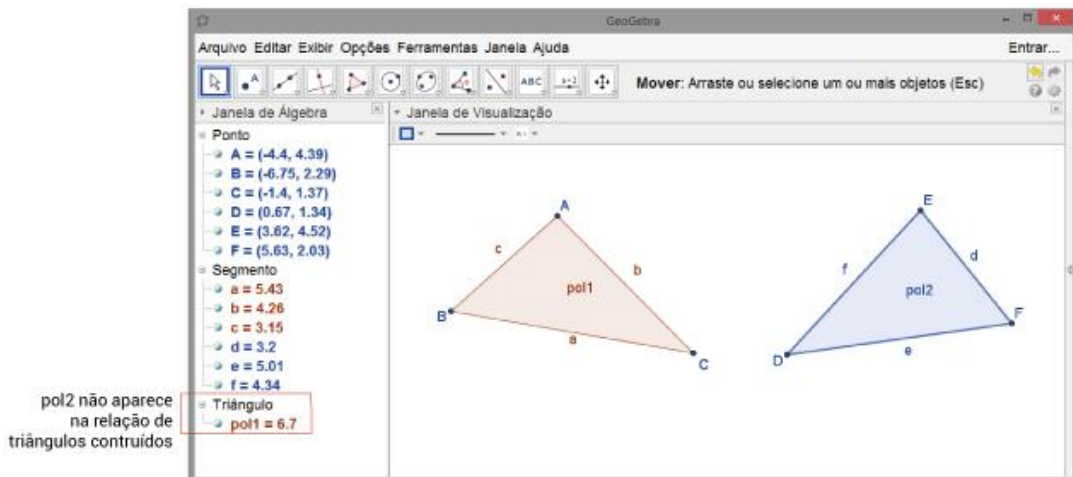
GeoGebra

Arquivo Editar Exibir Opções Ferramentas Janela Ajuda

Entrar...

ABC

a=2

Mover: Arraste ou selecione um ou mais objetos (Esc)

Janela de Álgebra

Janela de Visualização

Ponto
A = (-4.4, 4.39)
B = (-6.75, 2.29)
C = (-1.4, 1.37)
D = (0.67, 1.34)
E = (3.62, 4.52)
F = (5.63, 2.03)

Segmento
a = 5.43
b = 4.26
c = 3.15
d = 3.2
e = 5.01
f = 4.34

Triângulo
pol1 = 6.7

pol2 não aparece na relação de triângulos contruídos

A

c

b

pol1

B

a

C

E

f

d

pol2

F

D

e